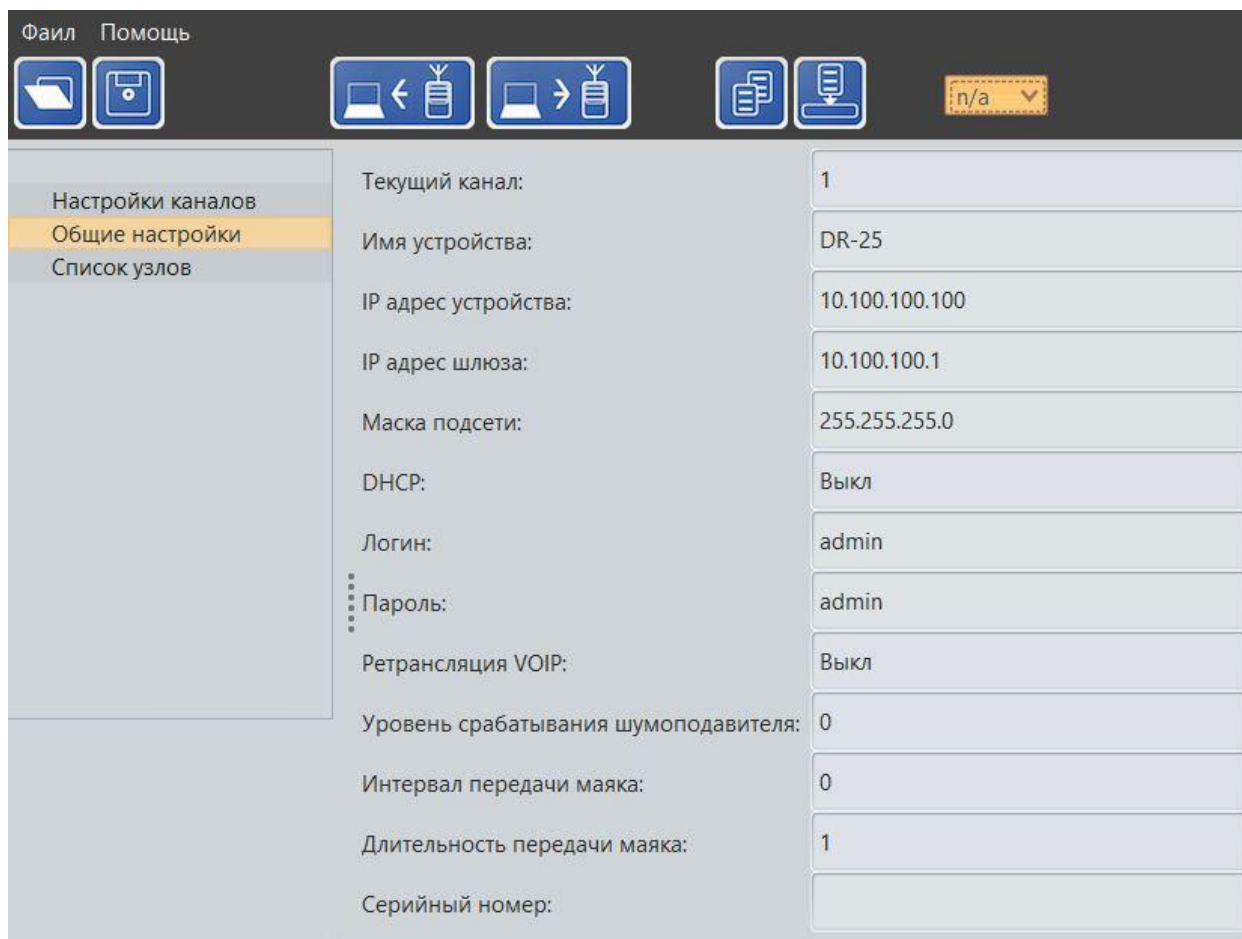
Фаил Помощь

n/a

Настройки каналов
Общие настройки
Список узлов

| | |
|---|---|
| Текущий канал: | 1 |
| Имя устройства: | DR-25 |
| IP адрес устройства: | 10.100.100.100 |
| IP адрес шлюза: | 10.100.100.1 |
| Маска подсети: | 255.255.255.0 |
| DHCP: | Выкл |
| Логин: | admin |
| Пароль: | admin |
| Ретрансляция VOIP: | Выкл |
| Уровень срабатывания шумоподавителя: | 0 |
| Интервал передачи маяка: | 0 |
| Длительность передачи маяка: | 1 |
| Серийный номер: | |